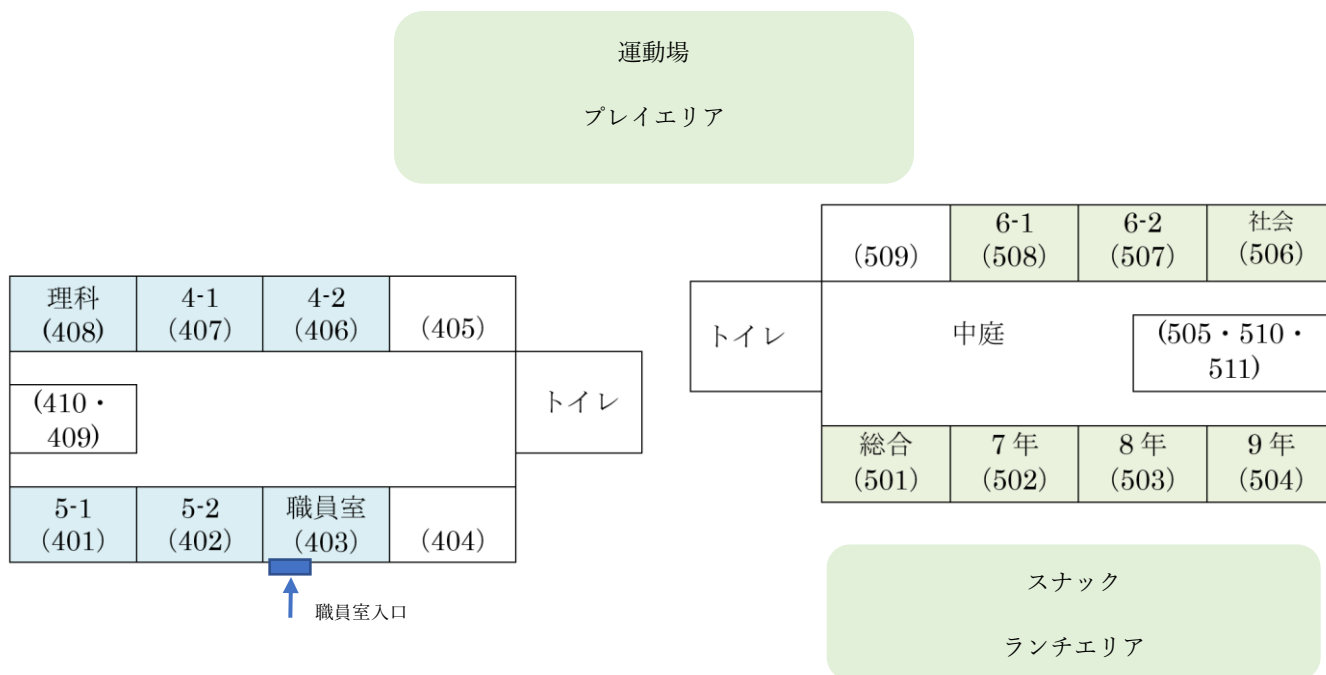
運動場

プレイエリア

| 理科 (408) | 4-1 (407) | 4-2 (406) | (405) |
|---|---|---|---|

(410・409)

トイレ

| 5-1 (401) | 5-2 (402) | 職員室 (403) | (404) |
|---|---|---|---|

職員室入口

| (509) | 6-1 (508) | 6-2 (507) | 社会 (506) |
|---|---|---|---|

トイレ

中庭

(505・510・511)

| 総合 (501) | 7年 (502) | 8年 (503) | 9年 (504) |
|---|---|---|---|

スナック

ランチエリア